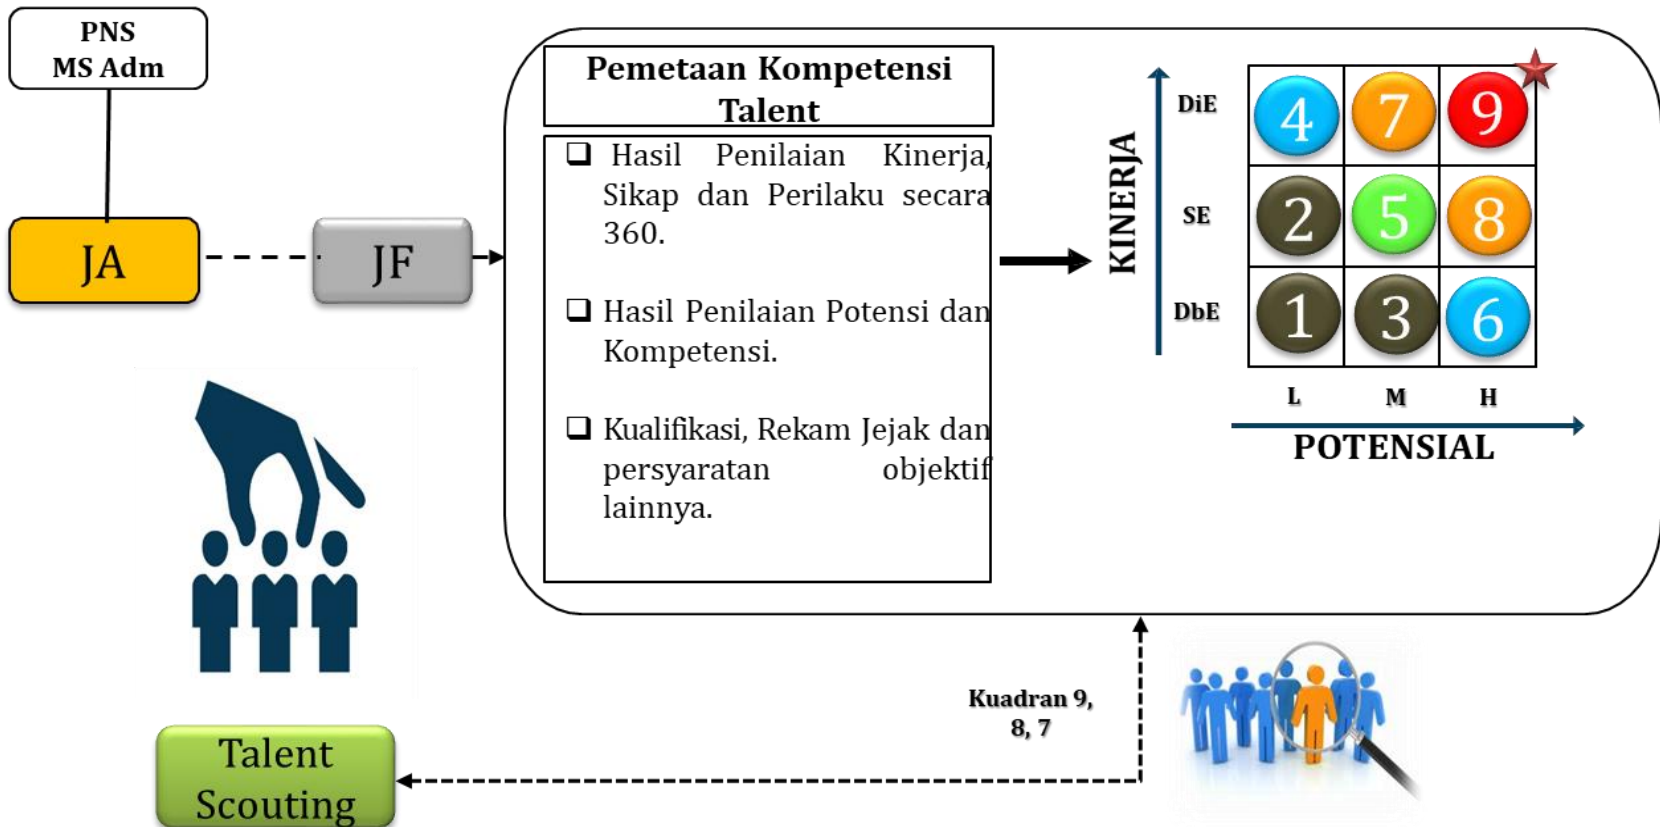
PNS
MS Adm

JA

JF

Pemetaan Kompetensi Talent

❑ Hasil Penilaian Kinerja, Sikap dan Perilaku secara 360.

❑ Hasil Penilaian Potensi dan Kompetensi.

❑ Kualifikasi, Rekam Jejak dan persyaratan objektif lainnya.

KINERJA

DiE

SE

DbE

| 4 | 7 | 9 |
|---|---|---|
| 2 | 5 | 8 |
| 1 | 3 | 6 |

L M H

POTENSIAL

Kuadran 9, 8, 7

Talent Scouting